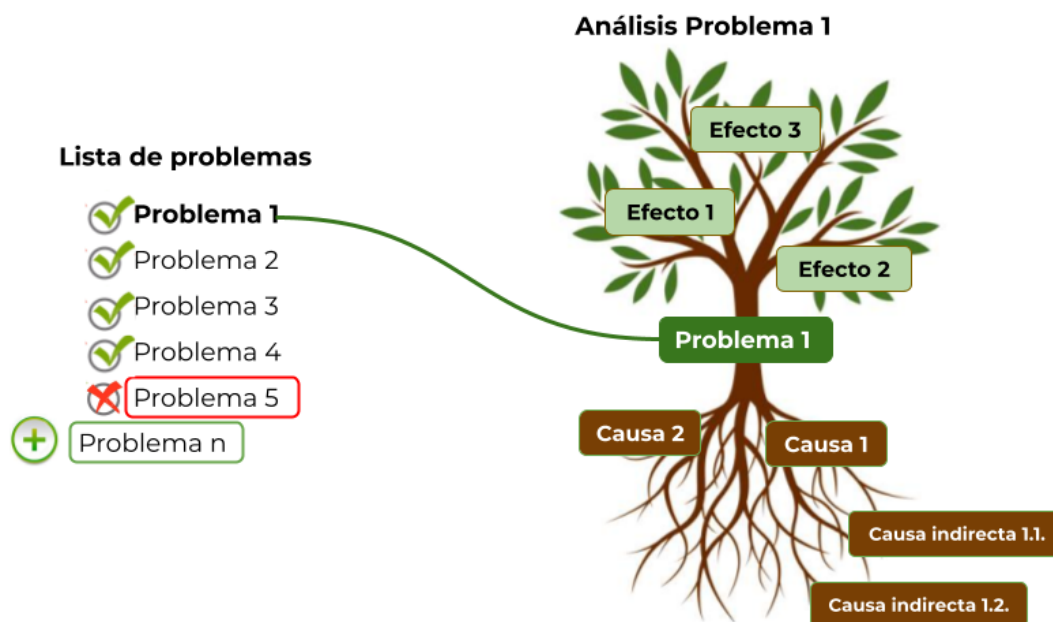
Lista de problemas

Problema 1
Problema 2
Problema 3
Problema 4
Problema 5
Problema n

Análisis Problema 1

Efecto 3
Efecto 1
Efecto 2
Problema 1
Causa 2
Causa 1
Causa indirecta 1.1.
Causa indirecta 1.2.